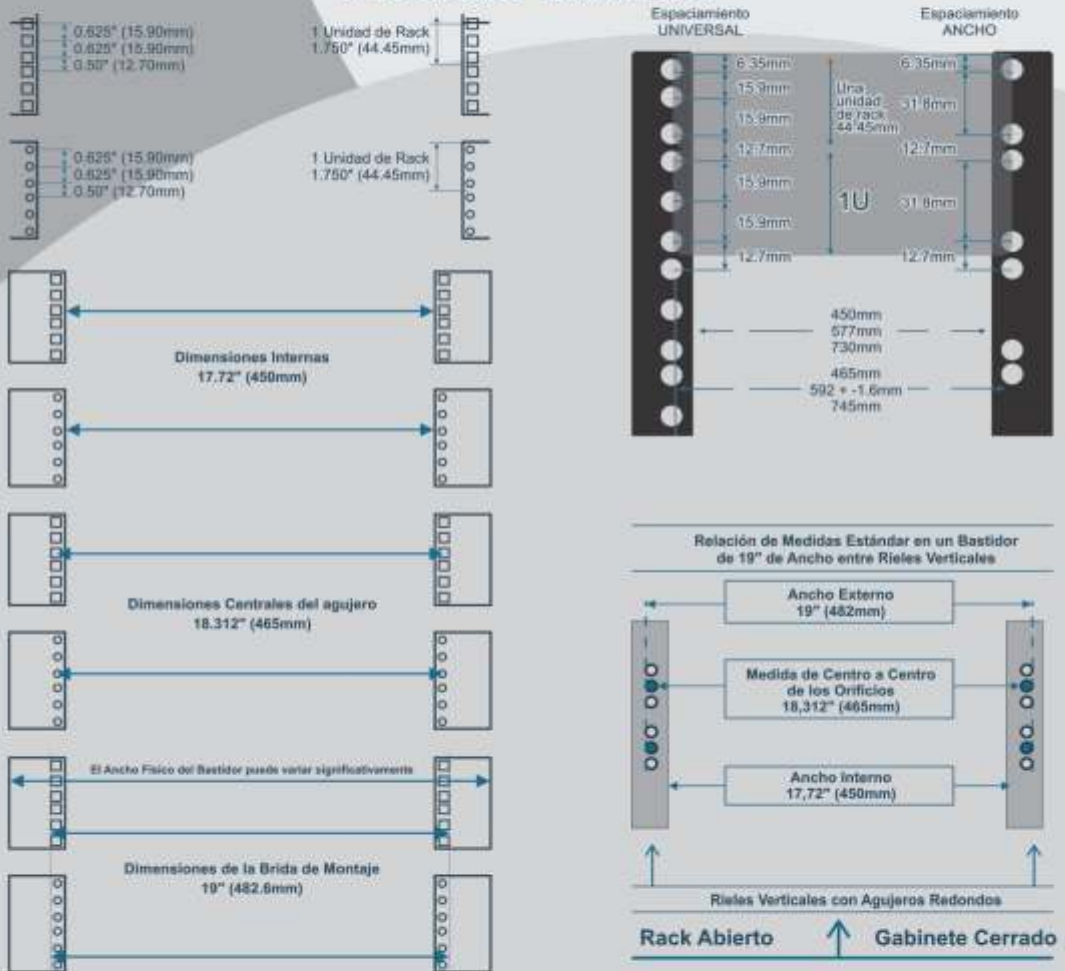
0.625" (15.90mm)
0.625" (15.90mm)
0.50" (12.70mm)

1 Unidad de Rack
1.750" (44.45mm)

0.625" (15.90mm)
0.625" (15.90mm)
0.50" (12.70mm)

1 Unidad de Rack
1.750" (44.45mm)

Dimensiones Internas
17.72" (450mm)

Dimensiones Centrales del agujero
18.312" (465mm)

El Ancho Físico del Bastidor puede variar significativamente

Dimensiones de la Brida de Montaje
19" (482.6mm)

Espaciamiento UNIVERSAL

Espaciamiento ANCHO

6.35mm
15.9mm
15.9mm
12.7mm
15.9mm
15.9mm
12.7mm

Una unidad de rack 44.45mm

1U

6.35mm
31.8mm
12.7mm
31.8mm
12.7mm

450mm
577mm
730mm

465mm
592 + -1.6mm
745mm

Relación de Medidas Estándar en un Bastidor de 19" de Ancho entre Rieles Verticales

Ancho Externo
19" (482mm)

Medida de Centro a Centro de los Orificios
18,312" (465mm)

Ancho Interno
17,72" (450mm)

Rieles Verticales con Agujeros Redondos

Rack Abierto

Gabinete Cerrado